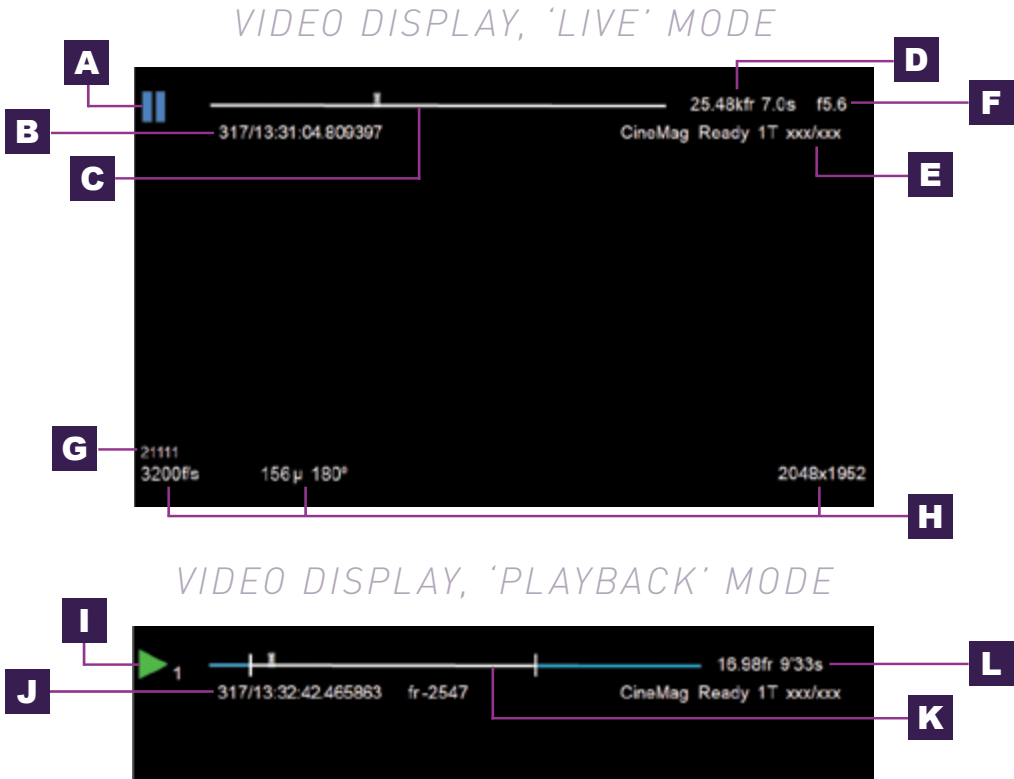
VIDEO DISPLAY, 'LIVE' MODE

A

D

25.48kfr 7.0s

f5.6

F

B

317/13:31:04.809397

CineMag Ready 1T xxx/xxx

C

E

G

21111

3200f/s

156μ 180°

2048x1952

H

VIDEO DISPLAY, 'PLAYBACK' MODE

I

1

16.98fr 9'33s

L

J

317/13:32:42.465863

fr-2547

CineMag Ready 1T xxx/xxx

K